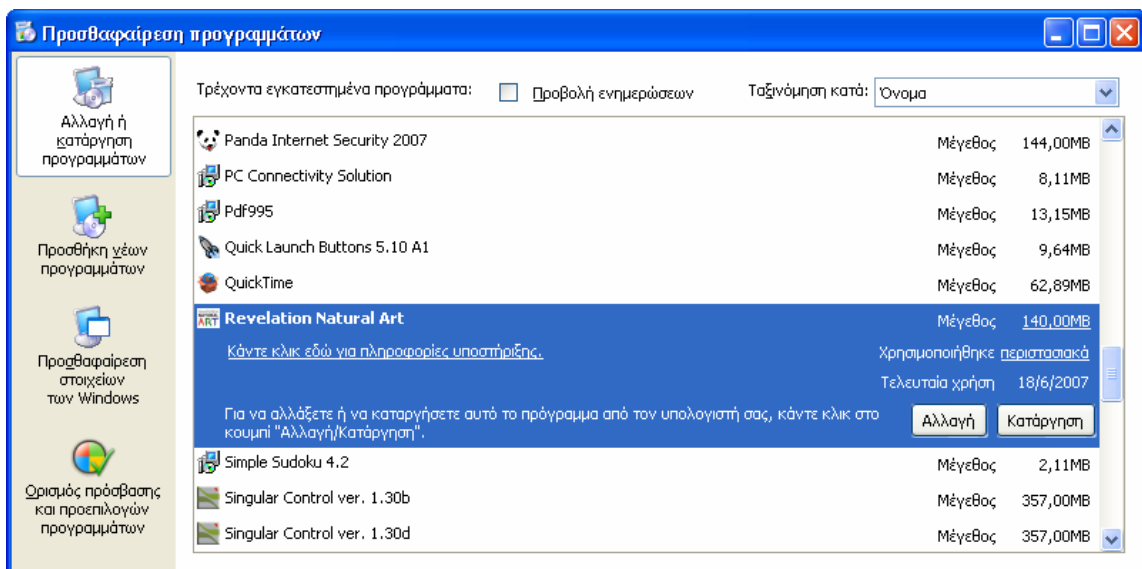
Προσθαφαίρεση προγραμμάτων

Αλλαγή ή κατάργηση προγραμμάτων

Προσθήκη νέων προγραμμάτων

Προσθαφαίρεση στοιχείων των Windows

Ορισμός πρόσβασης και προεπιλογών προγραμμάτων

Τρέχοντα εγκατεστημένα προγράμματα: Προβολή ενημερώσεων Ταξινόμηση κατά: Όνομα

Panda Internet Security 2007 Μέγεθος 144,00MB
PC Connectivity Solution Μέγεθος 8,11MB
Pdf995 Μέγεθος 13,15MB
Quick Launch Buttons 5.10 A1 Μέγεθος 9,64MB
QuickTime Μέγεθος 62,89MB
Revelation Natural Art Μέγεθος 140,00MB
Κάντε κλικ εδώ για πληροφορίες υποστήριξης. Χρησιμοποιήθηκε περιστασιακά
Τελευταία χρήση 18/6/2007
Για να αλλάξετε ή να καταργήσετε αυτό το πρόγραμμα από τον υπολογιστή σας, κάντε κλικ στο κουμπί "Αλλαγή/Κατάργηση". Αλλαγή Κατάργηση
Simple Sudoku 4.2 Μέγεθος 2,11MB
Singular Control ver. 1.30b Μέγεθος 357,00MB
Singular Control ver. 1.30d Μέγεθος 357,00MB